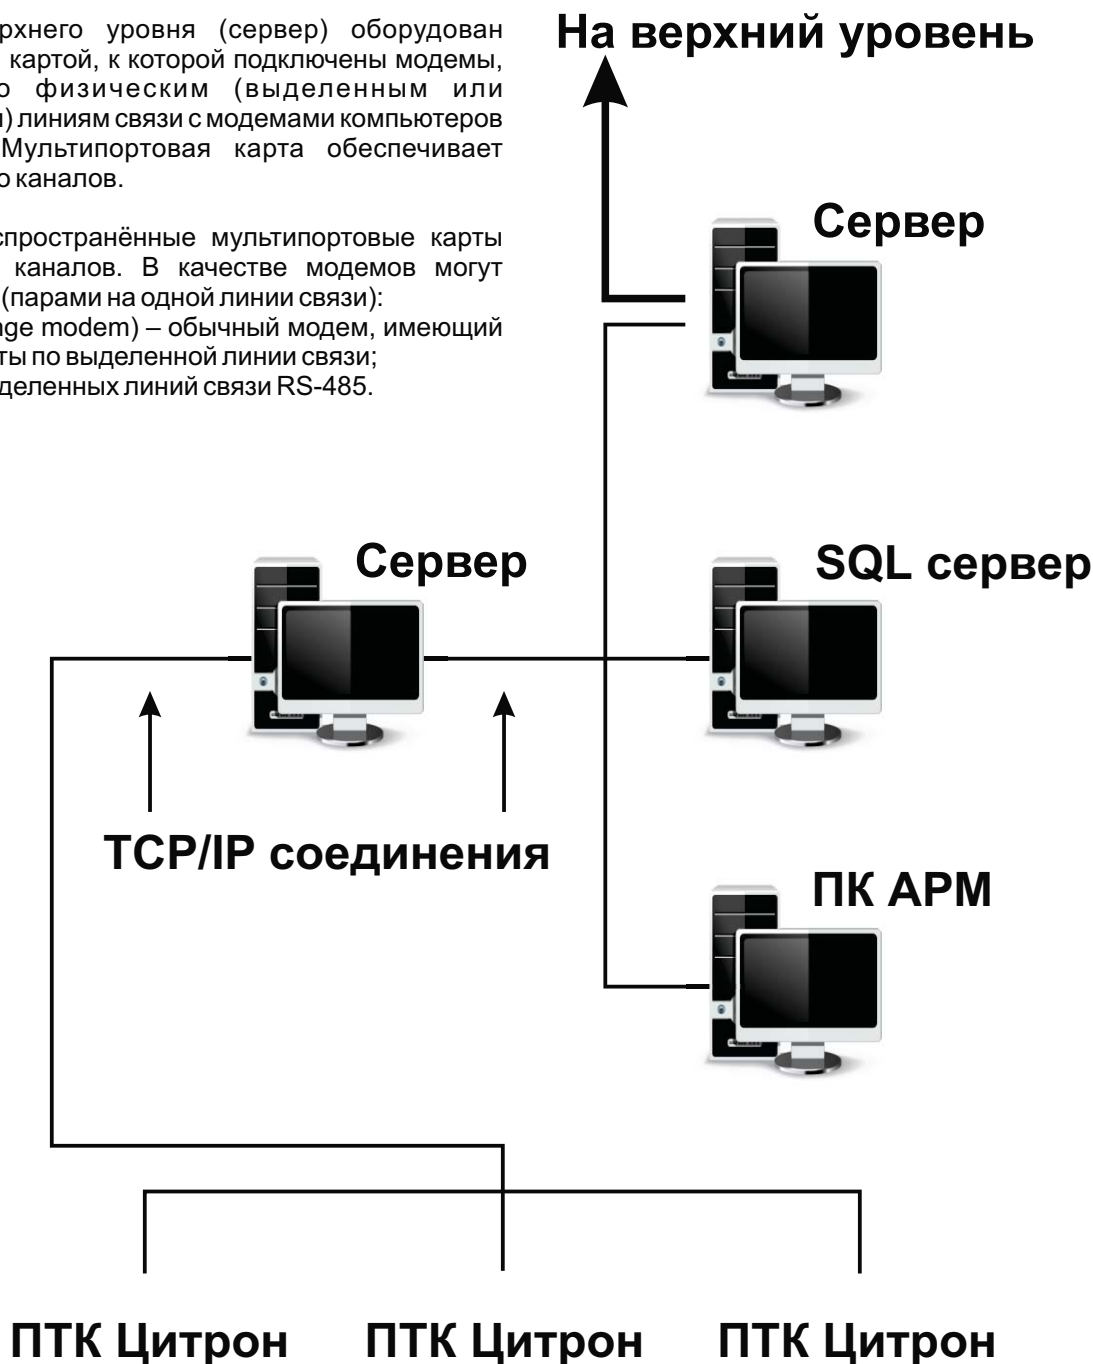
рхнего уровня (сервер) оборудован картой, к которой подключены модемы, о физическим (выделенным или ) линиям связи с модемами компьютеров Мультипортовая карта обеспечивает о каналов.

спространённые мультипортовые карты каналов. В качестве модемов могут (парами на одной линии связи):
ge modem) – обычный модем, имеющий ты по выделенной линии связи;
деленных линий связи RS-485.

На верхний уровень

Сервер

Сервер

SQL сервер

TCP/IP соединения

ПК АРМ

ПТК Цитрон

ПТК Цитрон

ПТК Цитрон